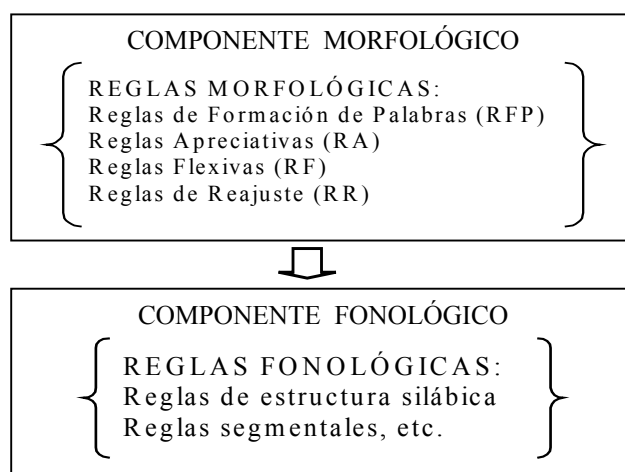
COMPONENTE MORFOLÓGICO

REGLAS MORFOLÓGICAS:
Reglas de Formación de Palabras (RFP)
Reglas Apreciativas (RA)
Reglas Flexivas (RF)
Reglas de Reajuste (RR)

COMPONENTE FONOLÓGICO

REGLAS FONOLÓGICAS:
Reglas de estructura silábica
Reglas segmentales, etc.